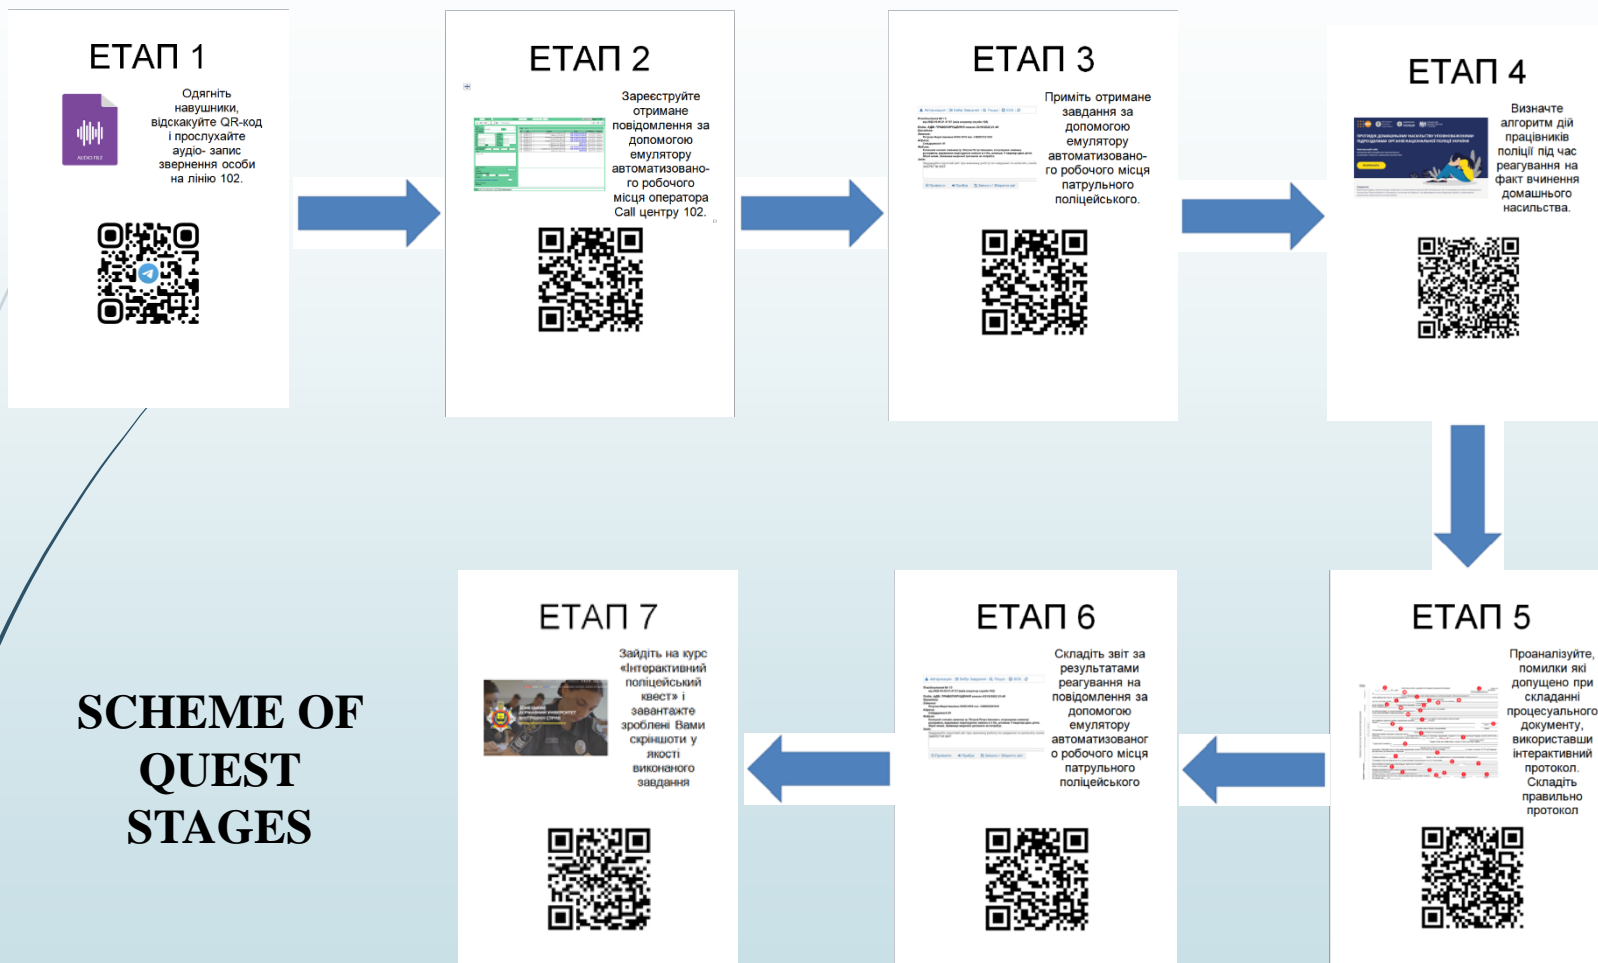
ЕТАП 1

Одягніть навушники, відскакуйте QR-код і прослухайте аудіо- запис звернення особи на лінію 102.

ЕТАП 2

Зареєструйте отримане повідомлення за допомогою емулятору автоматизованого робочого місця оператора Call центру 102.

ЕТАП 3

Приміть отримане завдання за допомогою емулятору автоматизованого робочого місця патрульного поліцейського.

ЕТАП 4

Визначте алгоритм дій працівників поліції під час реагування на факт вчинення домашнього насильства.

ЕТАП 5

Проаналізуйте, помилки які допущено при складанні процесуального документу, використавши інтерактивний протокол. Складіть правильно протокол

ЕТАП 6

Складіть звіт за результатами реагування на повідомлення за допомогою емулятору автоматизованого робочого місця патрульного поліцейського

ЕТАП 7

Зайдіть на курс «Інтерактивний поліцейський квест» і завантажте зроблені Вами скріншоти у якості виконаного завдання

SCHEME OF QUEST STAGES